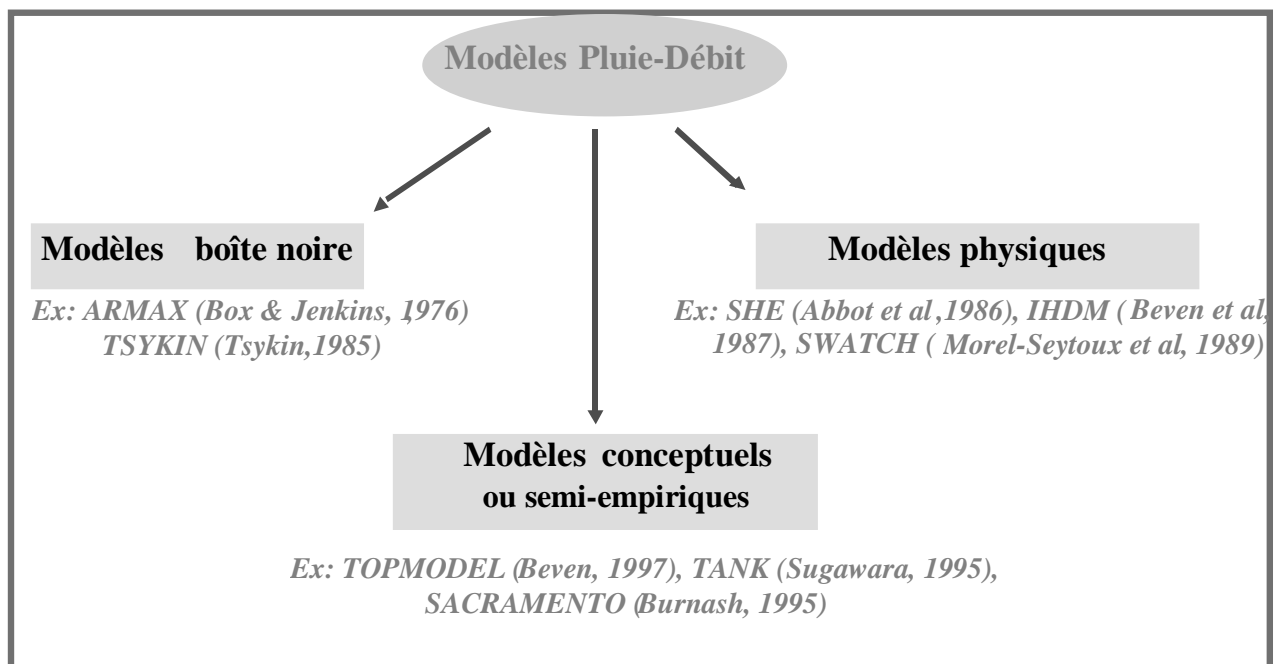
Modèles Pluie-Débit

Modèles boîte noire

Ex: ARMAX (Box & Jenkins, 1976)
TSYKIN (Tsykin,1985)

Modèles physiques

Ex: SHE (Abbot et al ,1986), IHDM ( Beven et al, 1987), SWATCH ( Morel-Seytoux et al, 1989)

Modèles conceptuels
ou semi-empiriques

Ex: TOPMODEL (Beven, 1997), TANK (Sugawara, 1995),
SACRAMENTO (Burnash, 1995)